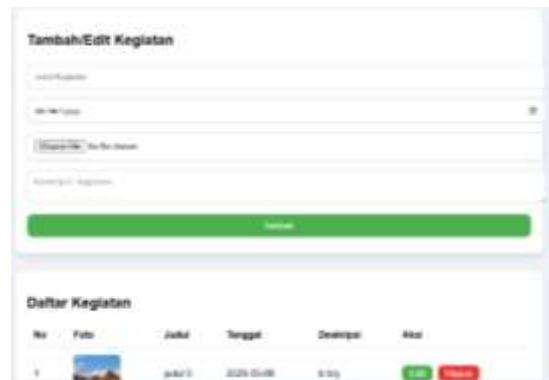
Tambah/Edit Kegiatan

Judul Kegiatan

mm/dd/yyyy

Choose File No file chosen

Deskripsi kegiatan

Simpan

Daftar Kegiatan

| No | Foto | Judul | Tanggal | Deskripsi | Aksi |
|---|---|---|---|---|---|
| 1 | | judul 1 | 2025-05-06 | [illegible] | Edit Hapus |